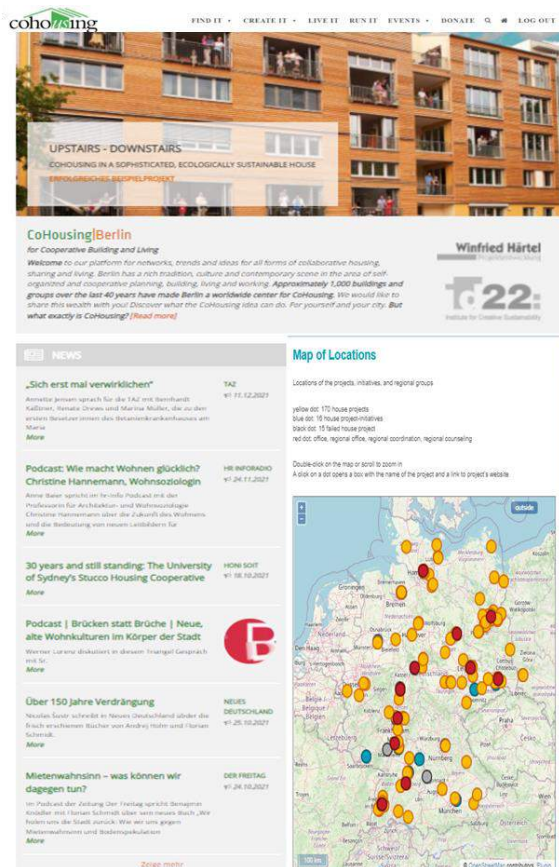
cohousing

FIND IT · CREATE IT · LIVE IT · RUN IT · EVENTS · DONATE · LOG OUT

UPSTAIRS - DOWNSTAIRS
COHOUSING IN A SOPHISTICATED, ECOLOGICALLY SUSTAINABLE HOUSE
ERFOLGREICHES BEISPIELPROJEKT

CoHousing|Berlin
for Cooperative Building and Living
Welcome to our platform for networks, trends and ideas for all forms of collaborative housing, sharing and living. Berlin has a rich tradition, culture and contemporary scene in the area of self-organized and cooperative planning, building, living and working. Approximately 1,000 buildings and groups over the last 40 years have made Berlin a worldwide center for CoHousing. We would like to share this wealth with you! Discover what the CoHousing idea can do. For yourself and your city. But what exactly is CoHousing? [Read more]

Winfried Härtel

t22:
Institute for Creative Sustainability

NEWS

„Sich erst mal verwirklichen"
TAZ
11.12.2021
Annette Jensen sprach für die TAZ mit Bernhardt Kallinet, Renate Drews und Marina Müller, die zu den ersten Besetzer:innen des Bethanienkrankenhauses am Maria
More

Podcast: Wie macht Wohnen glücklich? Christine Hannemann, Wohnsoziologin
HR INFORADIO
24.11.2021
Anne Baier spricht im hr-info Podcast mit der Professorin für Architektur- und Wohnsoziologie Christine Hannemann über die Zukunft des Wohnens und die Bedeutung von neuen Leitbildern für
More

30 years and still standing: The University of Sydney's Stucco Housing Cooperative
HONI SOIT
18.10.2021
More

Podcast | Brücken statt Brüche | Neue, alte Wohnkulturen im Körper der Stadt
Werner Lorenz diskutiert in diesem Triangel Gespräch mit Sr.
More

Über 150 Jahre Verdrängung
NEUES DEUTSCHLAND
25.10.2021
Nicolas Šustr schreibt in Neues Deutschland über die frisch erschienen Bücher von Andrej Holm und Florian Schmidt.
More

Mietenwahnsinn – was können wir dagegen tun?
DER FREITAG
24.10.2021
Im Podcast der Zeitung Der Freitag spricht Benjamin Knödler mit Florian Schmidt über sein neues Buch „Wir holen uns die Stadt zurück: Wie wir uns gegen Mietenwahnsinn und Bodenspekulation
More

Zeige mehr

Map of Locations

Locations of the projects, initiatives, and regional groups

yellow dot: 170 house projects
blue dot: 16 house project-initiatives
black dot: 15 failed house project
red dot: office, regional office, regional coordination, regional counselling

Double-click on the map or scroll to zoom in
A click on a dot opens a box with the name of the project and a link to project's website

Groningen
Hamburg
Bremen
Berlin
Hannover
Nürnberg
München
100 km
© OpenStreetMap contributors